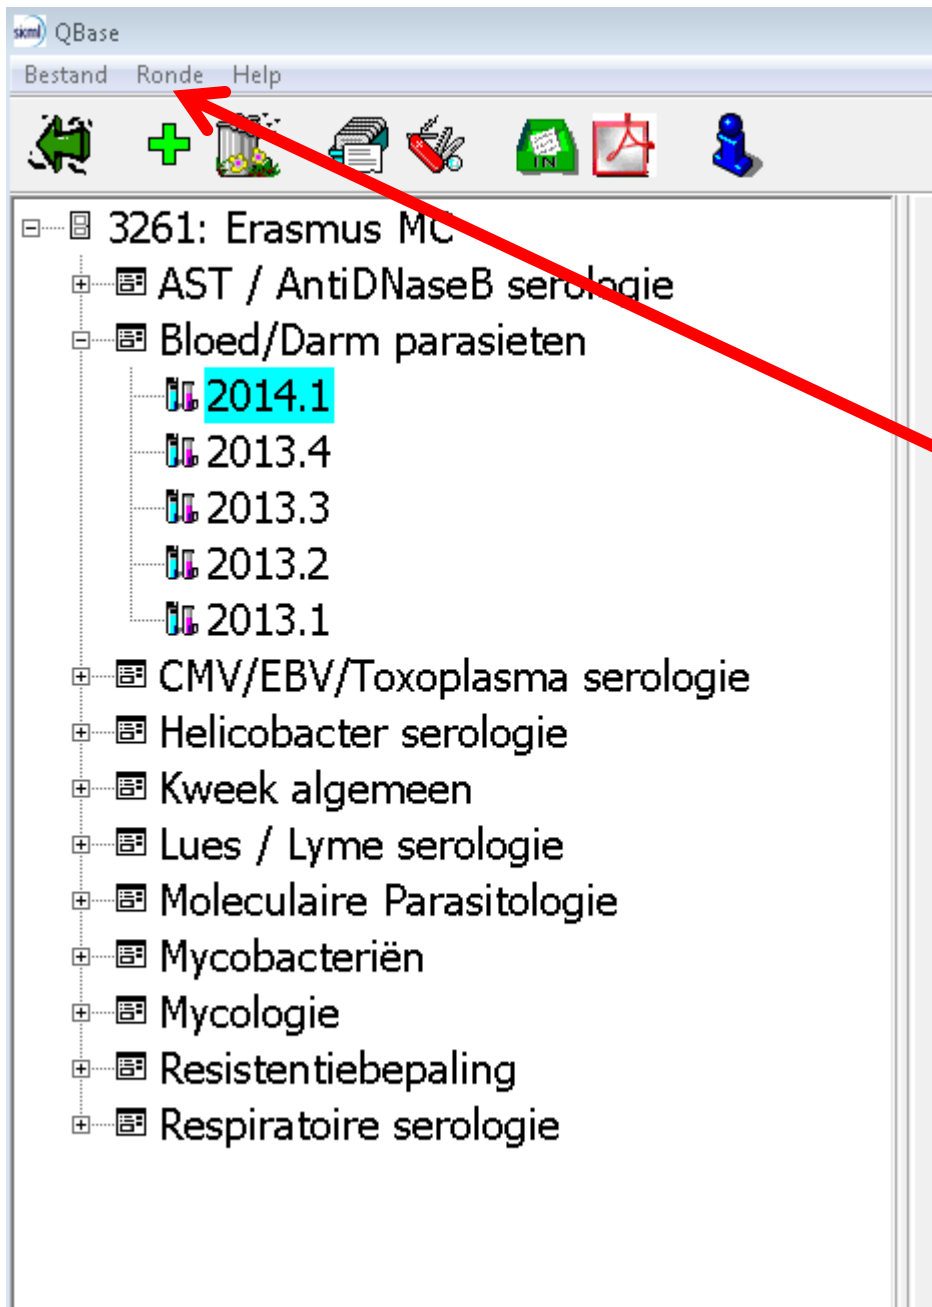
skml QBase

Bestand Ronde Help

IN

3261: Erasmus MC
AST / AntiDNaseB serologie
Bloed/Darm parasieten
2014.1
2013.4
2013.3
2013.2
2013.1
CMV/EBV/Toxoplasma serologie
Helicobacter serologie
Kweek algemeen
Lues / Lyme serologie
Moleculaire Parasitologie
Mycobacteriën
Mycologie
Resistentiebepaling
Respiratoire serologie